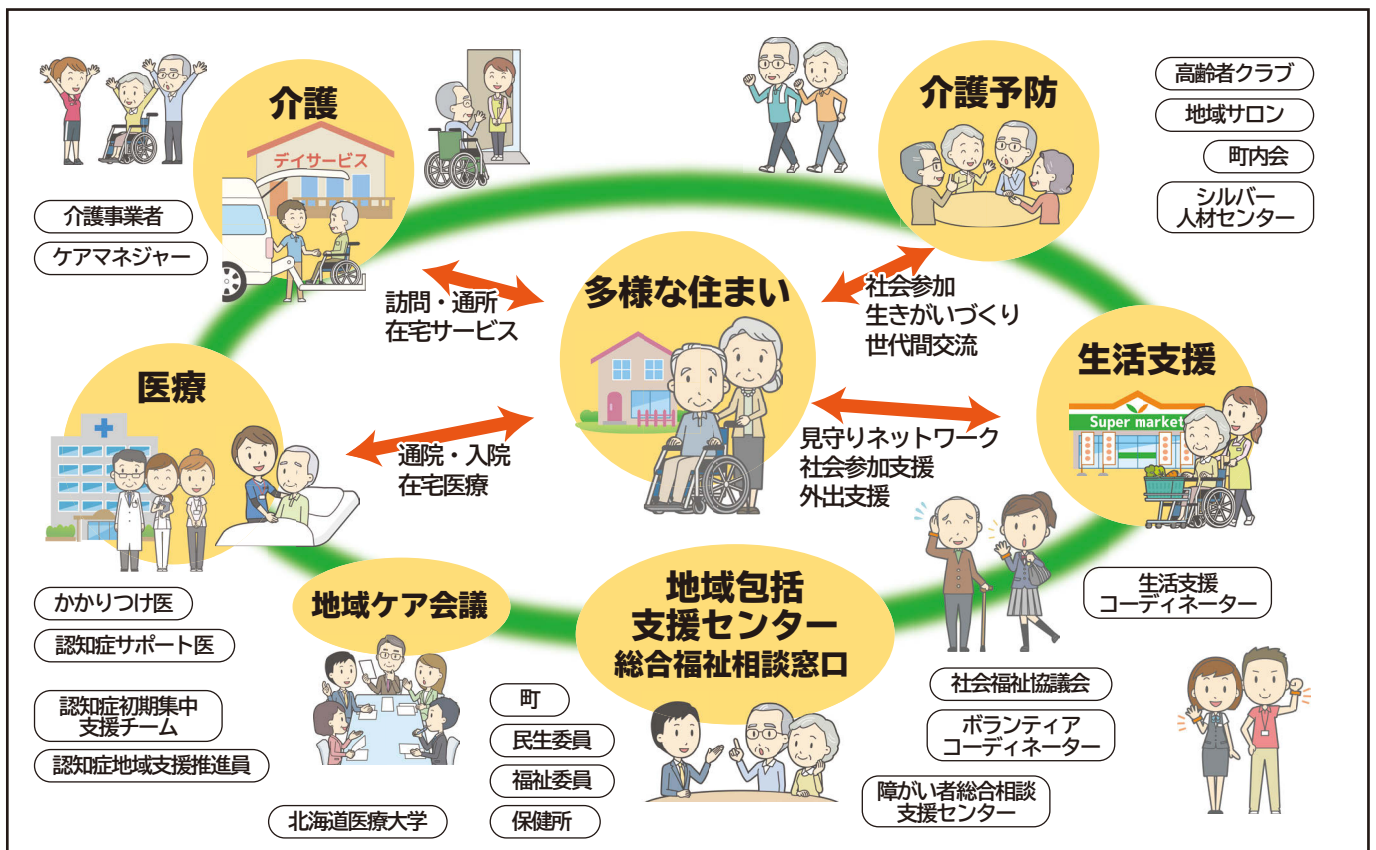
介護

デイサービス

介護事業者

ケアマネジャー

介護予防

高齢者クラブ

地域サロン

町内会

シルバー
人材センター

訪問・通所
在宅サービス

多様な住まい

社会参加
生きがいづくり
世代間交流

生活支援

Super market

見守りネットワーク
社会参加支援
外出支援

医療

通院・入院
在宅医療

かかりつけ医

認知症サポート医

認知症初期集中
支援チーム

認知症地域支援推進員

地域ケア会議

地域包括
支援センター
総合福祉相談窓口

生活支援
コーディネーター

町

民生委員

福祉委員

保健所

北海道医療大学

社会福祉協議会

ボランティア
コーディネーター

障がい者総合相談
支援センター